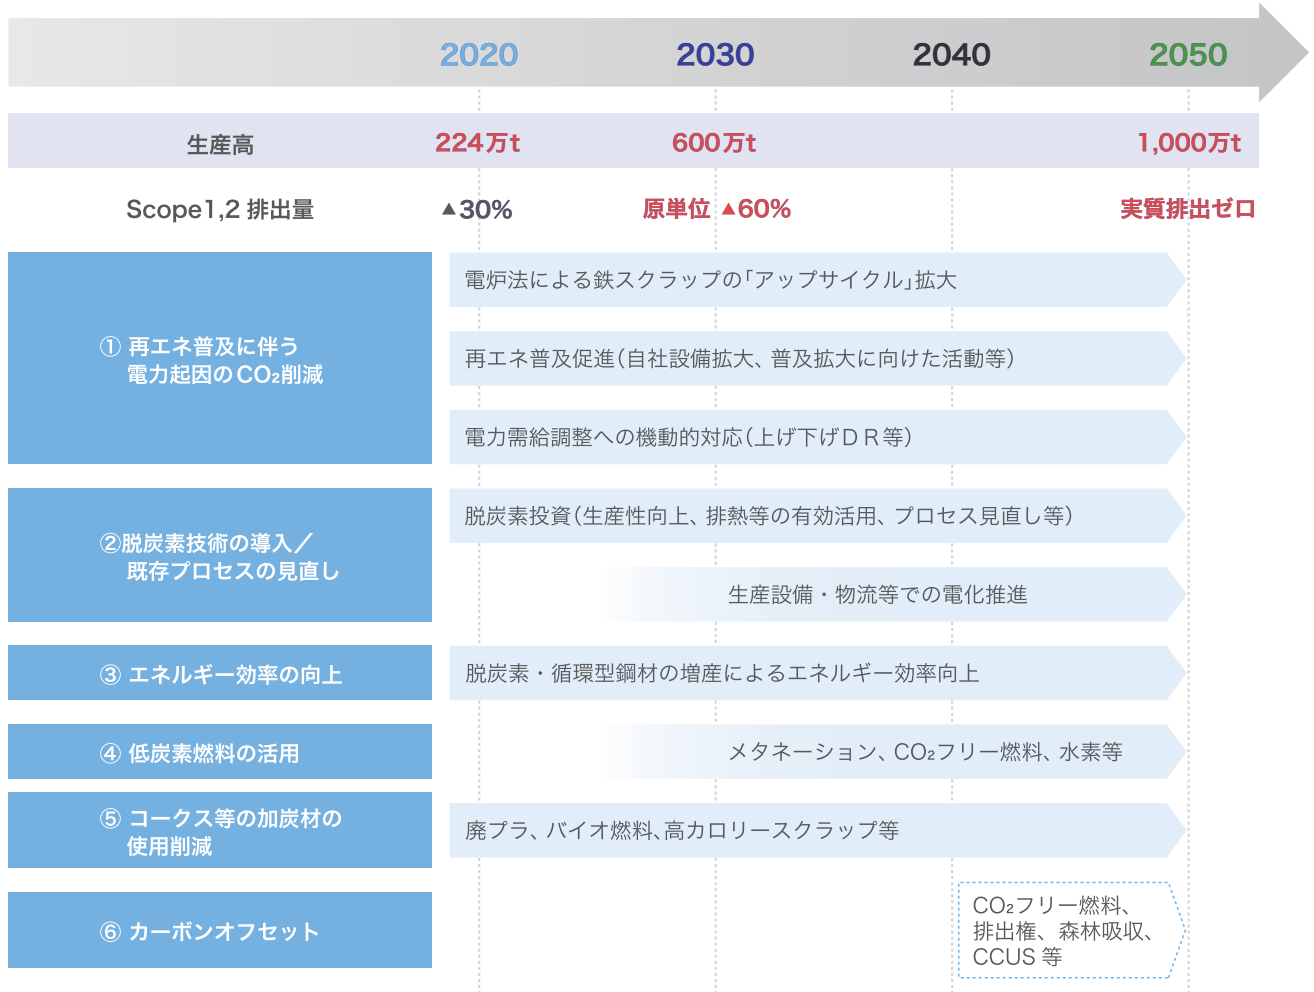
2020 2030 2040 2050

| 生産高 | 224万t | 600万t | 1,000万t |
|---|---|---|---|
| Scope1,2 排出量 | ▲30% | 原単位 ▲60% | 実質排出ゼロ |

① 再エネ普及に伴う電力起因の$CO_2$削減

電炉法による鉄スクラップの「アップサイクル」拡大

再エネ普及促進（自社設備拡大、普及拡大に向けた活動等）

電力需給調整への機動的対応（上げ下げＤＲ等）

②脱炭素技術の導入／既存プロセスの見直し

脱炭素投資（生産性向上、排熱等の有効活用、プロセス見直し等）

生産設備・物流等での電化推進

③ エネルギー効率の向上

脱炭素・循環型鋼材の増産によるエネルギー効率向上

④ 低炭素燃料の活用

メタネーション、$CO_2$フリー燃料、水素等

⑤ コークス等の加炭材の使用削減

廃プラ、バイオ燃料、高カロリースクラップ等

⑥ カーボンオフセット

$CO_2$フリー燃料、排出権、森林吸収、CCUS 等